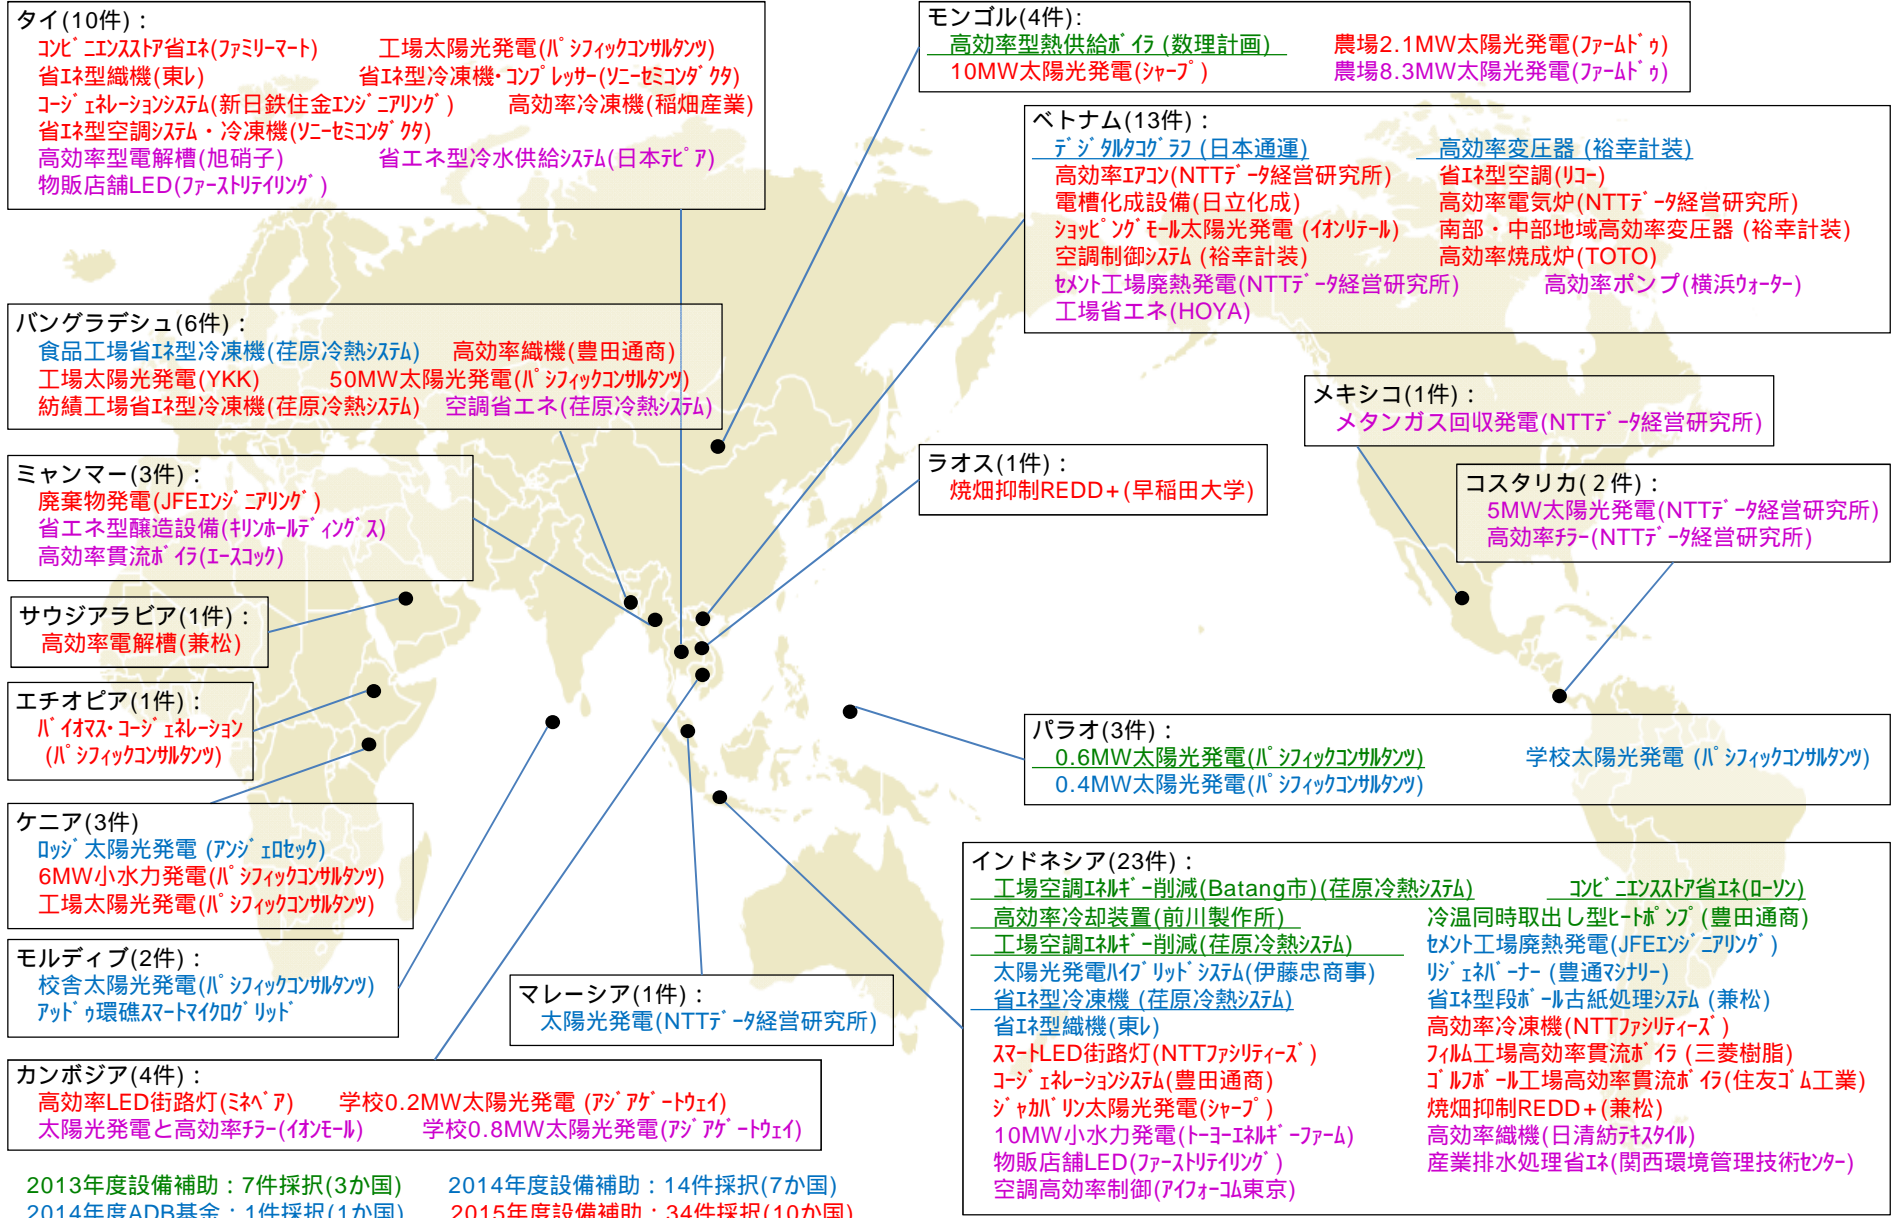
タイ(10件)：
コンビニエンスストア省エネ(ファミリーマート)　工場太陽光発電(パシフィックコンサルタンツ)
省エネ型織機(東レ)　省エネ型冷凍機・コンプレッサー(ソニーセミコンダクタ)
コージェネレーションシステム(新日鉄住金エンジニアリング)　高効率冷凍機(稲畑産業)
省エネ型空調システム・冷凍機(ソニーセミコンダクタ)
高効率型電解槽(旭硝子)　省エネ型冷水供給システム(日本テピア)
物販店舗LED(ファーストリテイリング)

モンゴル(4件)：
高効率型熱供給ボイラ(数理計画)　農場2.1MW太陽光発電(ファームドゥ)
10MW太陽光発電(シャープ)　農場8.3MW太陽光発電(ファームドゥ)

ベトナム(13件)：
デジタルタコグラフ(日本通運)　高効率変圧器(裕幸計装)
高効率エアコン(NTTデータ経営研究所)　省エネ型空調(リコー)
電槽化成設備(日立化成)　高効率電気炉(NTTデータ経営研究所)
ショッピングモール太陽光発電(イオンリテール)　南部・中部地域高効率変圧器(裕幸計装)
空調制御システム(裕幸計装)　高効率焼成炉(TOTO)
セメント工場廃熱発電(NTTデータ経営研究所)　高効率ポンプ(横浜ウォーター)
工場省エネ(HOYA)

バングラデシュ(6件)：
食品工場省エネ型冷凍機(荏原冷熱システム)　高効率織機(豊田通商)
工場太陽光発電(YKK)　50MW太陽光発電(パシフィックコンサルタンツ)
紡績工場省エネ型冷凍機(荏原冷熱システム)　空調省エネ(荏原冷熱システム)

メキシコ(1件)：
メタンガス回収発電(NTTデータ経営研究所)

ミャンマー(3件)：
廃棄物発電(JFEエンジニアリング)
省エネ型醸造設備(キリンホールディングス)
高効率貫流ボイラ(エースコック)

ラオス(1件)：
焼畑抑制REDD+(早稲田大学)

コスタリカ(2件)：
5MW太陽光発電(NTTデータ経営研究所)
高効率チラー(NTTデータ経営研究所)

サウジアラビア(1件)：
高効率電解槽(兼松)

エチオピア(1件)：
バイオマス・コージェネレーション
(パシフィックコンサルタンツ)

パラオ(3件)：
0.6MW太陽光発電(パシフィックコンサルタンツ)　学校太陽光発電(パシフィックコンサルタンツ)
0.4MW太陽光発電(パシフィックコンサルタンツ)

ケニア(3件)：
ロッジ太陽光発電(アンジェロセック)
6MW小水力発電(パシフィックコンサルタンツ)
工場太陽光発電(パシフィックコンサルタンツ)

インドネシア(23件)：
工場空調エネルギー削減(Batang市)(荏原冷熱システム)　コンビニエンスストア省エネ(ローソン)
高効率冷却装置(前川製作所)　冷温同時取出し型ヒートポンプ(豊田通商)
工場空調エネルギー削減(荏原冷熱システム)　セメント工場廃熱発電(JFEエンジニアリング)
太陽光発電ハイブリッドシステム(伊藤忠商事)　リジェネバーナー(豊通マシナリー)
省エネ型冷凍機(荏原冷熱システム)　省エネ型段ボール古紙処理システム(兼松)
省エネ型織機(東レ)　高効率冷凍機(NTTファシリティーズ)
スマートLED街路灯(NTTファシリティーズ)　フィルム工場高効率貫流ボイラ(三菱樹脂)
コージェネレーションシステム(豊田通商)　ゴルフボール工場高効率貫流ボイラ(住友ゴム工業)
ジャカバリン太陽光発電(シャープ)　焼畑抑制REDD+(兼松)
10MW小水力発電(トーヨーエネルギーファーム)　高効率織機(日清紡テキスタイル)
物販店舗LED(ファーストリテイリング)　産業排水処理省エネ(関西環境管理技術センター)
空調高効率制御(アイフォーコム東京)

モルディブ(2件)：
校舎太陽光発電(パシフィックコンサルタンツ)
アッドゥ環礁スマートマイクログリッド

マレーシア(1件)：
太陽光発電(NTTデータ経営研究所)

カンボジア(4件)：
高効率LED街路灯(ミネベア)　学校0.2MW太陽光発電(アジアゲートウェイ)
太陽光発電と高効率チラー(イオンモール)　学校0.8MW太陽光発電(アジアゲートウェイ)

2013年度設備補助：7件採択(3か国)　2014年度設備補助：14件採択(7か国)
2014年度ADB基金：1件採択(1か国)　2015年度設備補助：34件採択(10か国)